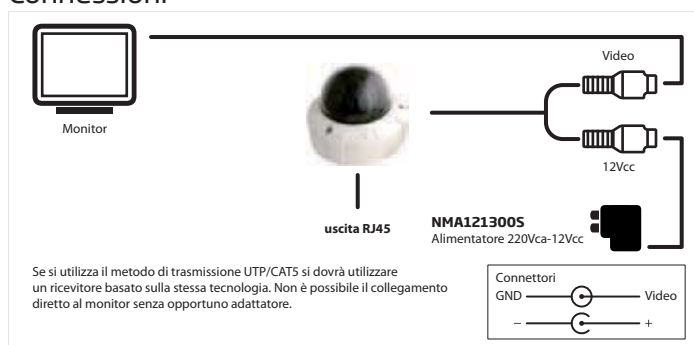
Connessioni

Video

Monitor

12Vcc

uscita RJ45

NMA121300S
Alimentatore 220Vca-12Vcc

Se si utilizza il metodo di trasmissione UTP/CAT5 si dovrà utilizzare un ricevitore basato sulla stessa tecnologia. Non è possibile il collegamento diretto al monitor senza opportuno adattatore.

Connettori
GND Video
– +